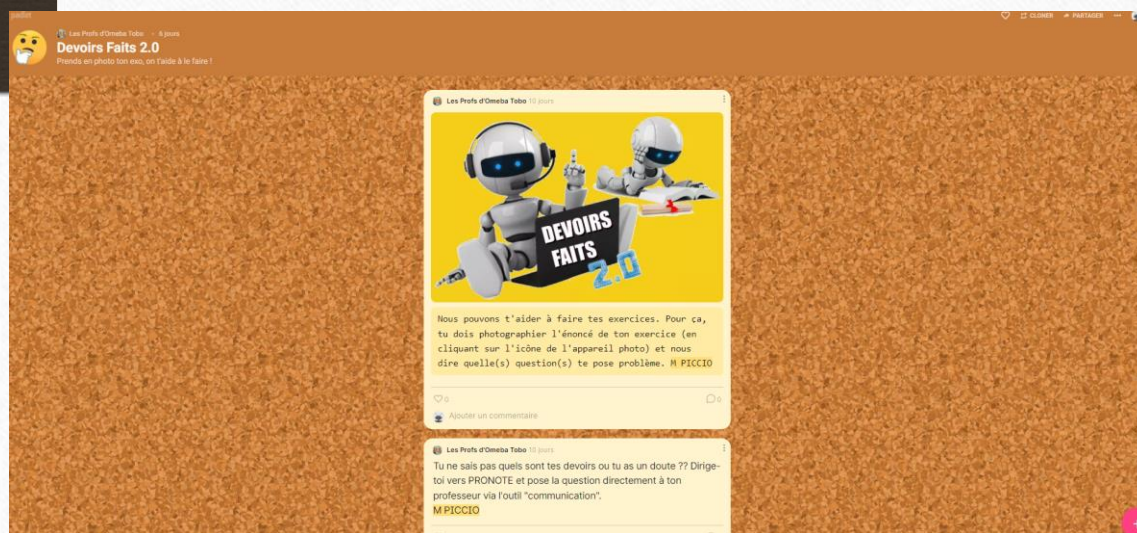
padlet

Les Profs d'Omeba Tobo • 6 jours

Devoirs Faits 2.0

Prends en photo ton exo, on t'aide à le faire !

CLONER PARTAGER

Les Profs d'Omeba Tobo 10 jours

DEVOIRS FAITS 2.0

Nous pouvons t'aider à faire tes exercices. Pour ça, tu dois photographier l'énoncé de ton exercice (en cliquant sur l'icône de l'appareil photo) et nous dire quelle(s) question(s) te pose problème. M PICCIO

0

0

Ajouter un commentaire

Les Profs d'Omeba Tobo 10 jours

Tu ne sais pas quels sont tes devoirs ou tu as un doute ?? Dirige-toi vers PRONOTE et pose la question directement à ton professeur via l'outil "communication".
M PICCIO